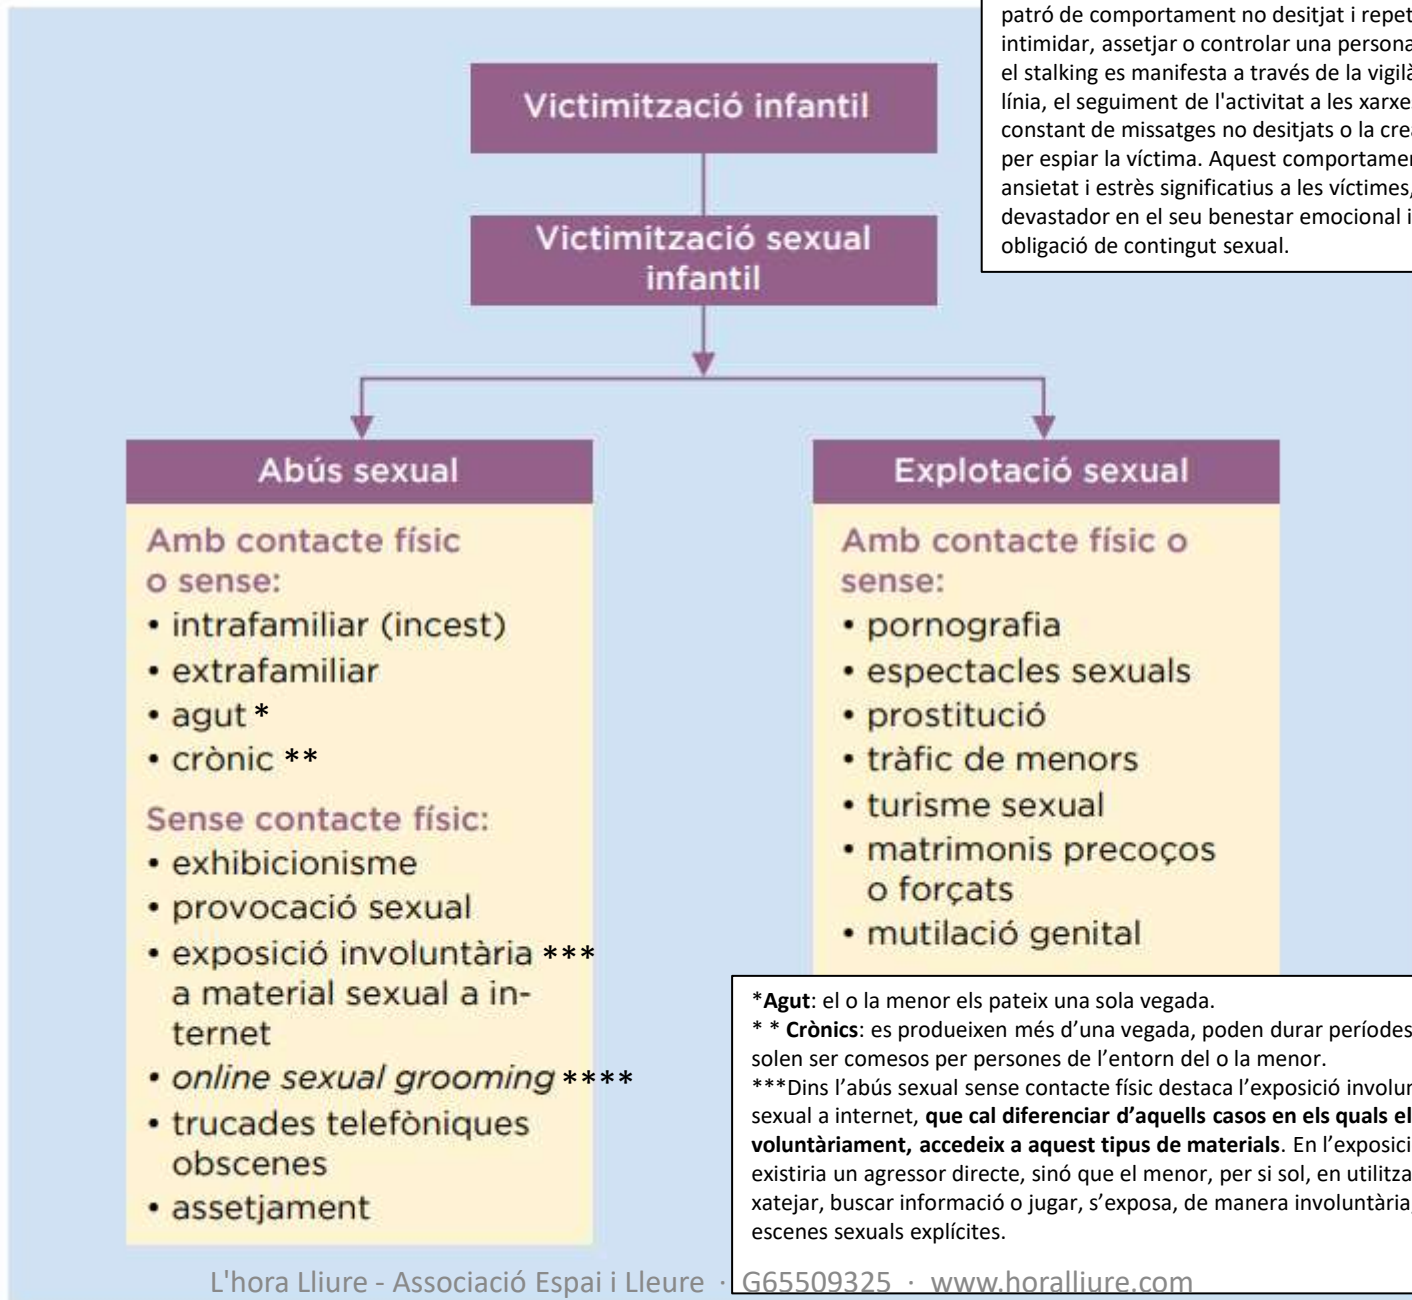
patró de comportament no desitjat i repet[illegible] intimidar, assetjar o controlar una persona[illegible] el stalking es manifesta a través de la vigil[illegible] línia, el seguiment de l'activitat a les xarxe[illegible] constant de missatges no desitjats o la cre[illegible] per espiar la víctima. Aquest comportamen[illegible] ansietat i estrès significatius a les víctimes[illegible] devastador en el seu benestar emocional i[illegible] obligació de contingut sexual.

Victimització infantil

Victimització sexual infantil

Abús sexual

Amb contacte físic o sense:
• intrafamiliar (incest)
• extrafamiliar
• agut *
• crònic **

Sense contacte físic:
• exhibicionisme
• provocació sexual
• exposició involuntària *** a material sexual a internet
• *online sexual grooming* ****
• trucades telefòniques obscenes
• assetjament

Explotació sexual

Amb contacte físic o sense:
• pornografia
• espectacles sexuals
• prostitució
• tràfic de menors
• turisme sexual
• matrimonis precoços o forçats
• mutilació genital

***Agut**: el o la menor els pateix una sola vegada.
* * **Crònics**: es produeixen més d'una vegada, poden durar períodes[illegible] solen ser comesos per persones de l'entorn del o la menor.
***Dins l'abús sexual sense contacte físic destaca l'exposició involun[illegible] sexual a internet, **que cal diferenciar d'aquells casos en els quals el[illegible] voluntàriament, accedeix a aquest tipus de materials**. En l'exposici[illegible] existiria un agressor directe, sinó que el menor, per si sol, en utilitza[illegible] xatejar, buscar informació o jugar, s'exposa, de manera involuntària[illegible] escenes sexuals explícites.

L'hora Lliure - Associació Espai i Lleure · G65509325 · www.horalliure.com